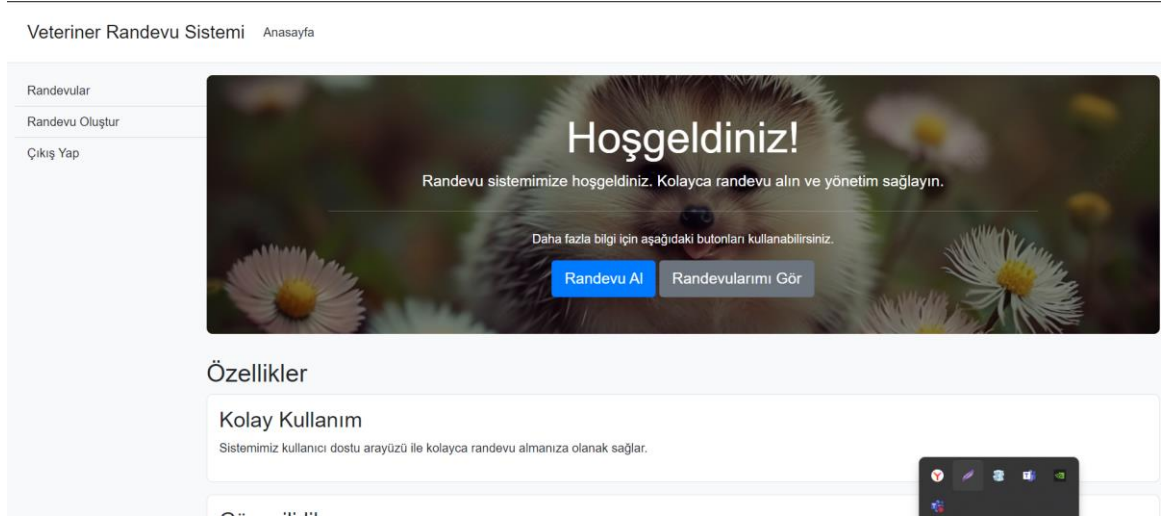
Veteriner Randevu Sistemi Anasayfa

Randevular

Randevu Oluştur

Çıkış Yap

Hoşgeldiniz!

Randevu sistemimize hoşgeldiniz. Kolayca randevu alın ve yönetim sağlayın.

Daha fazla bilgi için aşağıdaki butonları kullanabilirsiniz.

Randevu Al Randevularımı Gör

Özellikler

Kolay Kullanım

Sistemimiz kullanıcı dostu arayüzü ile kolayca randevu almanıza olanak sağlar.

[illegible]